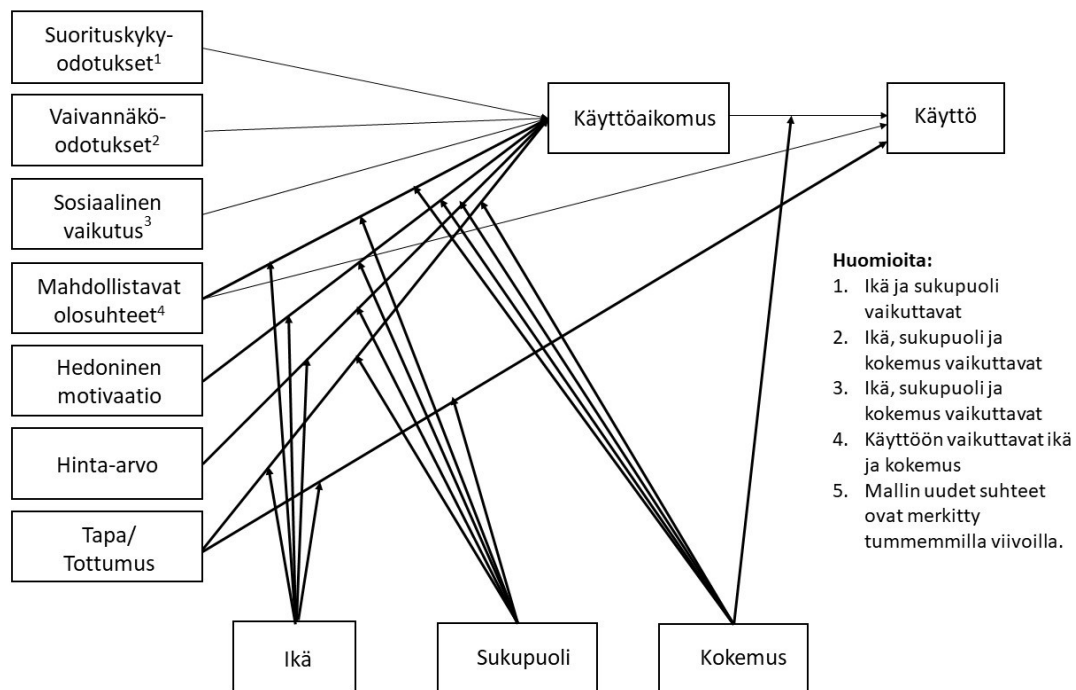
Suorituskykyodotukset$^1$

Vaivannäköodotukset$^2$

Sosiaalinen vaikutus$^3$

Mahdollistavat olosuhteet$^4$

Hedoninen motivaatio

Hinta-arvo

Tapa/ Tottumus

Käyttöaikomus

Käyttö

Ikä

Sukupuoli

Kokemus

Huomioita:
1. Ikä ja sukupuoli vaikuttavat
2. Ikä, sukupuoli ja kokemus vaikuttavat
3. Ikä, sukupuoli ja kokemus vaikuttavat
4. Käyttöön vaikuttavat ikä ja kokemus
5. Mallin uudet suhteet ovat merkitty tummemmilla viivoilla.